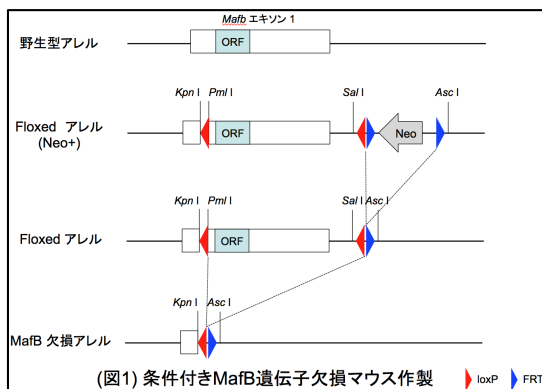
Mafb エキソン 1

野生型アレル

ORF

Kpn I  Pml I  Sal I  Asc I

Floxed アレル (Neo+)

ORF

Neo

Kpn I  Pml I  Sal I  Asc I

Floxed アレル

ORF

Kpn I  Asc I

MafB 欠損アレル

(図1) 条件付きMafB遺伝子欠損マウス作製

loxP  FRT